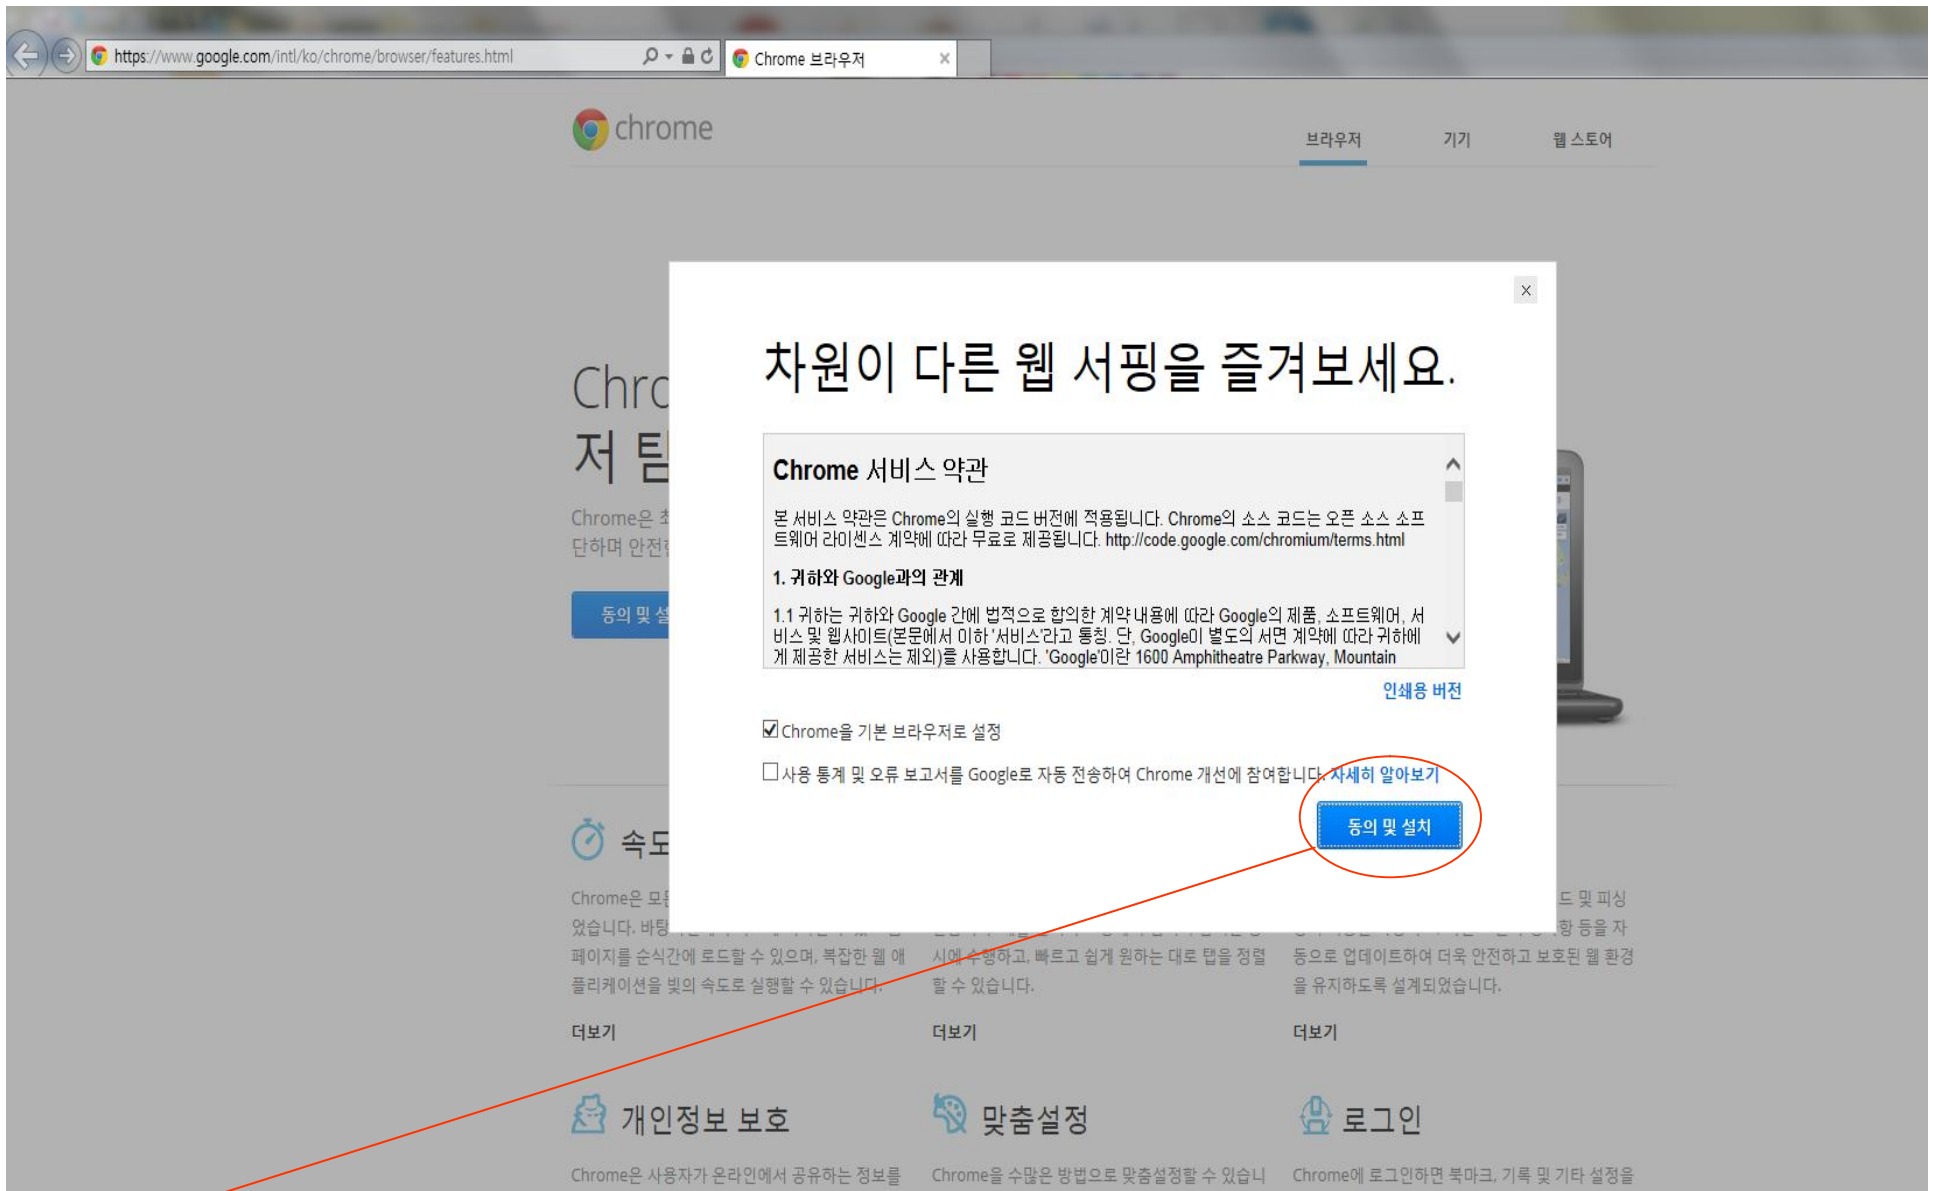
https://www.google.com/intl/ko/chrome/browser/features.html

Chrome 브라우저 ×

chrome

브라우저 기기 웹 스토어

Chro
저 팀

Chrome은 초
단하며 안전

동의 및 설

×

차원이 다른 웹 서핑을 즐겨보세요.

Chrome 서비스 약관

본 서비스 약관은 Chrome의 실행 코드 버전에 적용됩니다. Chrome의 소스 코드는 오픈 소스 소프트웨어 라이센스 계약에 따라 무료로 제공됩니다. http://code.google.com/chromium/terms.html

1. 귀하와 Google과의 관계

1.1 귀하는 귀하와 Google 간에 법적으로 합의한 계약 내용에 따라 Google의 제품, 소프트웨어, 서비스 및 웹사이트(본문에서 이하 '서비스'라고 통칭. 단, Google이 별도의 서면 계약에 따라 귀하에게 제공한 서비스는 제외)를 사용합니다. 'Google'이란 1600 Amphitheatre Parkway, Mountain

인쇄용 버전

Chrome을 기본 브라우저로 설정

사용 통계 및 오류 보고서를 Google로 자동 전송하여 Chrome 개선에 참여합니다. 자세히 알아보기

동의 및 설치

속도

Chrome은 모
었습니다. 바탕
페이지를 순식간에 로드할 수 있으며, 복잡한 웹 애플리케이션을 빛의 속도로 실행할 수 있습니다.

시에 수행하고, 빠르고 쉽게 원하는 대로 탭을 정렬할 수 있습니다.

드 및 피싱
항 등을 자
동으로 업데이트하여 더욱 안전하고 보호된 웹 환경을 유지하도록 설계되었습니다.

더보기 더보기 더보기

개인정보 보호 맞춤설정 로그인

Chrome은 사용자가 온라인에서 공유하는 정보를
Chrome을 수많은 방법으로 맞춤설정할 수 있습니
Chrome에 로그인하면 북마크, 기록 및 기타 설정을